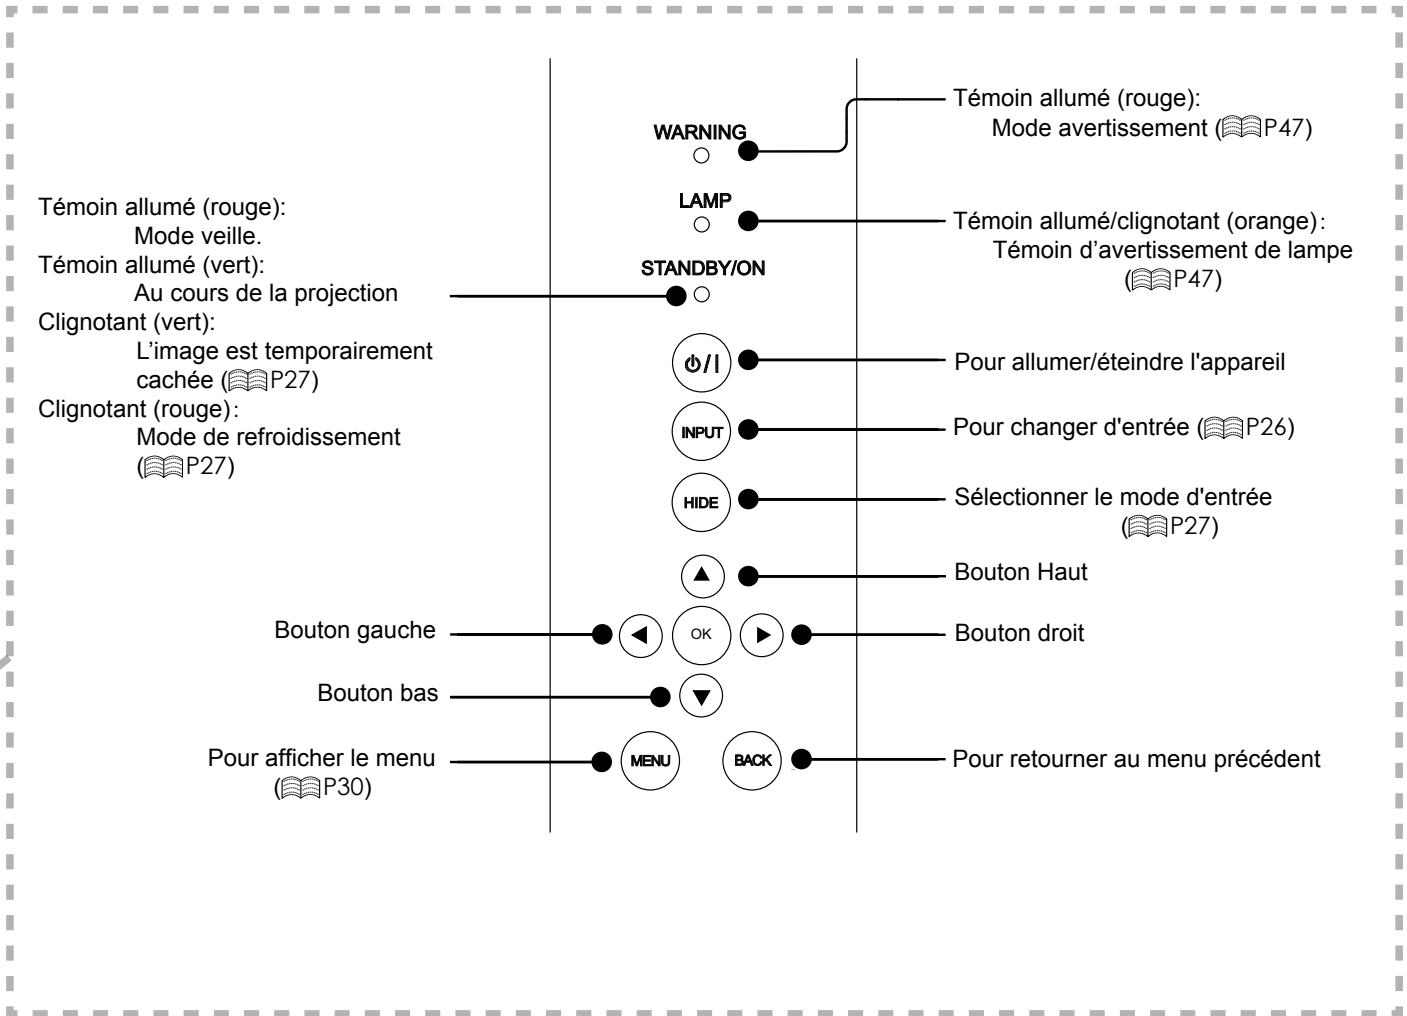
Témoin allumé (rouge):
Mode avertissement (P47)

WARNING

LAMP

STANDBY/ON

Témoin allumé (rouge):
Mode veille.
Témoin allumé (vert):
Au cours de la projection
Clignotant (vert):
L'image est temporairement cachée (P27)
Clignotant (rouge):
Mode de refroidissement (P27)

Témoin allumé/clignotant (orange):
Témoin d'avertissement de lampe (P47)

Pour allumer/éteindre l'appareil

INPUT

Pour changer d'entrée (P26)

HIDE

Sélectionner le mode d'entrée (P27)

Bouton Haut

Bouton gauche

OK

Bouton droit

Bouton bas

Pour afficher le menu (P30)

MENU

BACK

Pour retourner au menu précédent